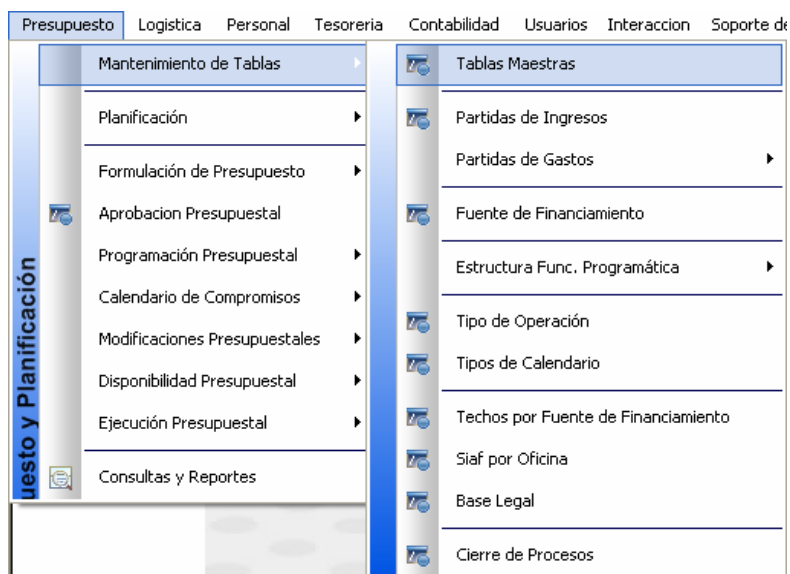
Presupuesto Logistica Personal Tesoreria Contabilidad Usuarios Interaccion Soporte de

uesto y Planificación

Mantenimiento de Tablas
Planificación
Formulación de Presupuesto
Aprobacion Presupuestal
Programación Presupuestal
Calendario de Compromisos
Modificaciones Presupuestales
Disponibilidad Presupuestal
Ejecución Presupuestal
Consultas y Reportes

Tablas Maestras
Partidas de Ingresos
Partidas de Gastos
Fuente de Financiamiento
Estructura Func. Programática
Tipo de Operación
Tipos de Calendario
Techos por Fuente de Financiamiento
Siaf por Oficina
Base Legal
Cierre de Procesos